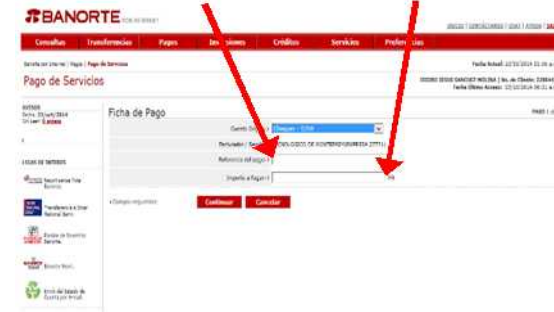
BANORTE

Consultas | Transferencias | Pagos | Inversiones | Créditos | Servicios | Preferencias

Pago de Servicios

Ficha de Pago

Cuenta Origen: Cheques - 5358

Referencia del pago:

Importe a Pagar:

Continuar | Cancelar

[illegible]